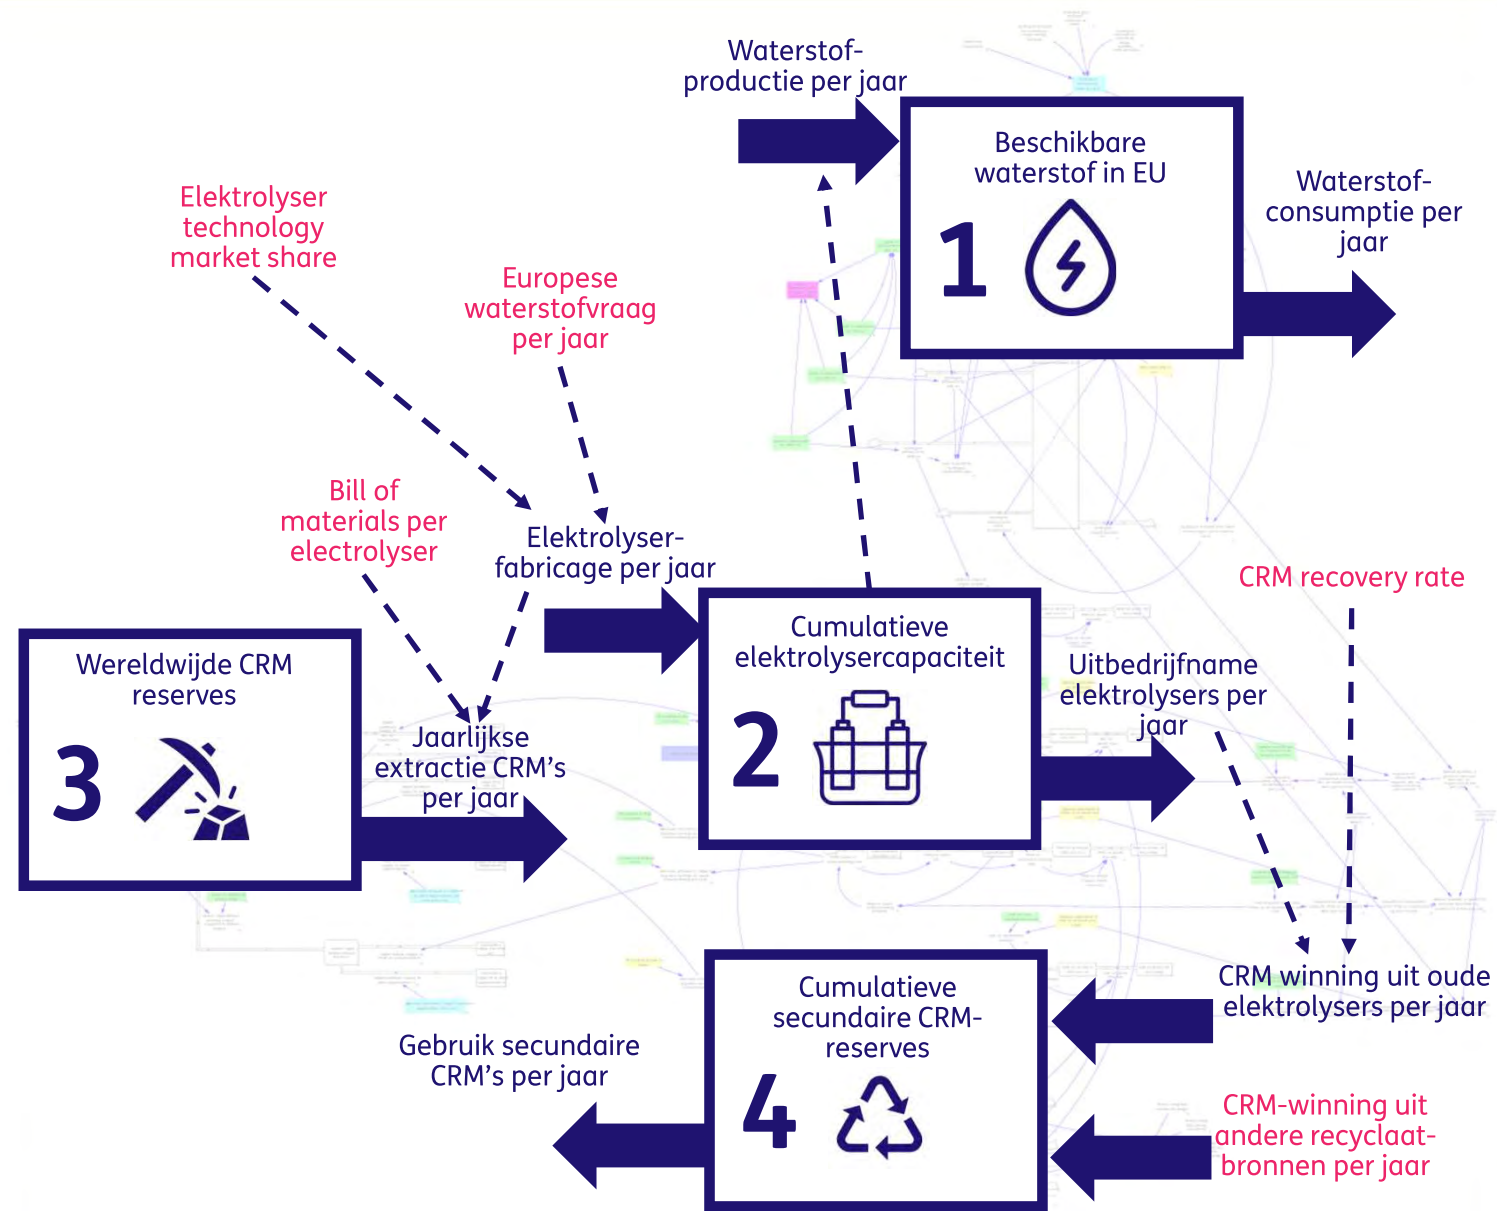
Waterstofproductie per jaar

Beschikbare waterstof in EU

1

Waterstofconsumptie per jaar

Elektrolyser technology market share

Europese waterstofvraag per jaar

Bill of materials per electrolyser

Elektrolyserfabricage per jaar

CRM recovery rate

Wereldwijde CRM reserves

3

Jaarlijkse extractie CRM's per jaar

Cumulatieve elektrolysercapaciteit

2

Uitbedrijfname elektrolysers per jaar

CRM winning uit oude elektrolysers per jaar

Cumulatieve secundaire CRM-reserves

4

Gebruik secundaire CRM's per jaar

CRM-winning uit andere recyclaatbronnen per jaar